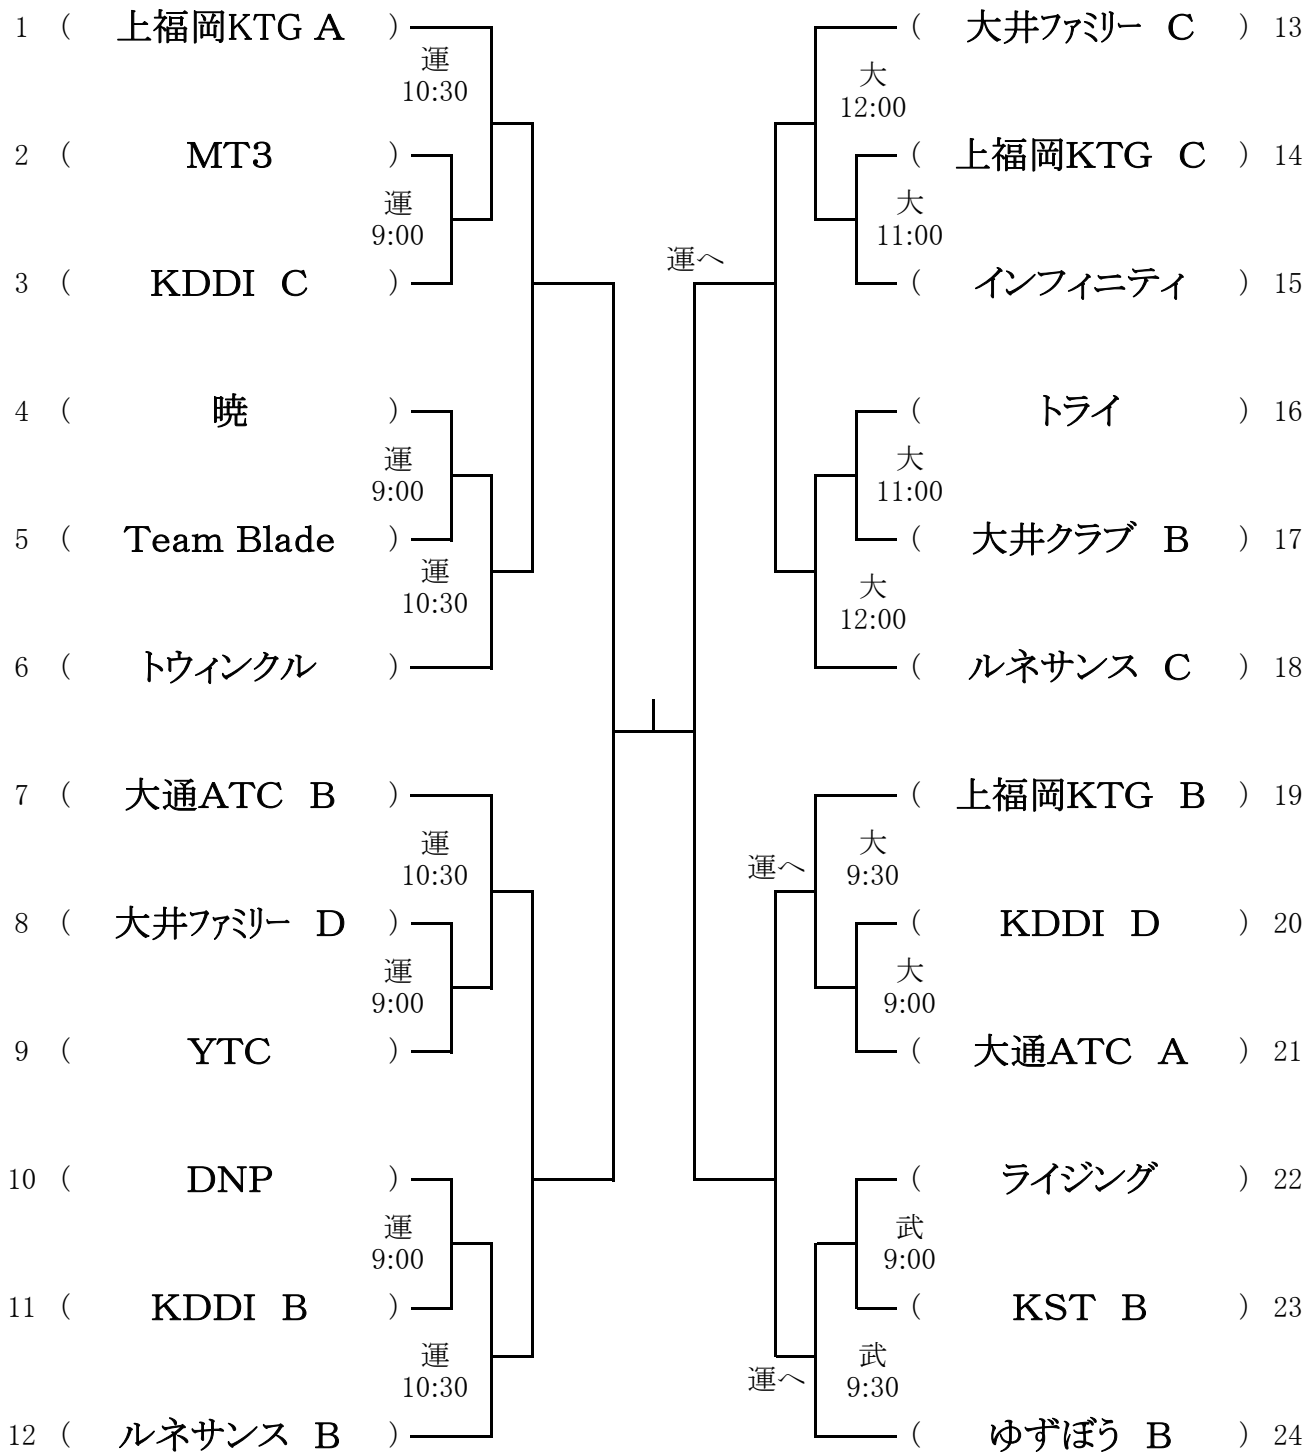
1 ( 上福岡KTG A )
運
10:30
2 ( MT3 )
運
9:00
3 ( KDDI C )
4 ( 暁 )
運
9:00
5 ( Team Blade )
運
10:30
6 ( トウィンクル )
7 ( 大通ATC B )
運
10:30
8 ( 大井ファミリー D )
運
9:00
9 ( YTC )
10 ( DNP )
運
9:00
11 ( KDDI B )
運
10:30
12 ( ルネサンス B )

( 大井ファミリー C ) 13
大
12:00
( 上福岡KTG C ) 14
大
11:00
運へ
( インフィニティ ) 15
( トライ ) 16
大
11:00
( 大井クラブ B ) 17
大
12:00
( ルネサンス C ) 18
( 上福岡KTG B ) 19
大
9:30
運へ
( KDDI D ) 20
大
9:00
( 大通ATC A ) 21
( ライジング ) 22
武
9:00
( KST B ) 23
武
9:30
運へ
( ゆずぼう B ) 24